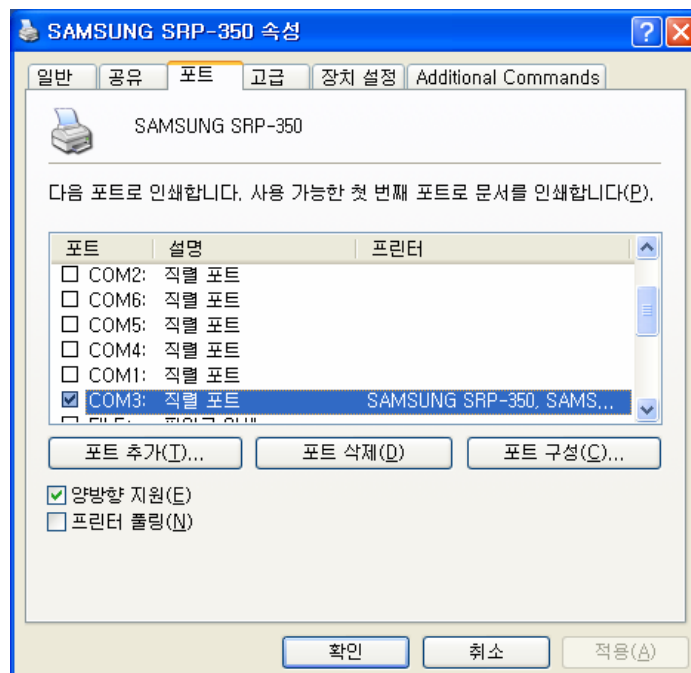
SAMSUNG SRP-350 속성

일반 | 공유 | 포트 | 고급 | 장치 설정 | Additional Commands

SAMSUNG SRP-350

다음 포트로 인쇄합니다. 사용 가능한 첫 번째 포트로 문서를 인쇄합니다(P).

| 포트 | 설명 | 프린터 |
|---|---|---|
| ☐ COM2: | 직렬 포트 | |
| ☐ COM6: | 직렬 포트 | |
| ☐ COM5: | 직렬 포트 | |
| ☐ COM4: | 직렬 포트 | |
| ☐ COM1: | 직렬 포트 | |
| ☑ COM3: | 직렬 포트 | SAMSUNG SRP-350, SAMS... |
| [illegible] | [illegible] | |

포트 추가(T)... | 포트 삭제(D) | 포트 구성(C)...

☑ 양방향 지원(E)
☐ 프린터 풀링(N)

확인 | 취소 | 적용(A)